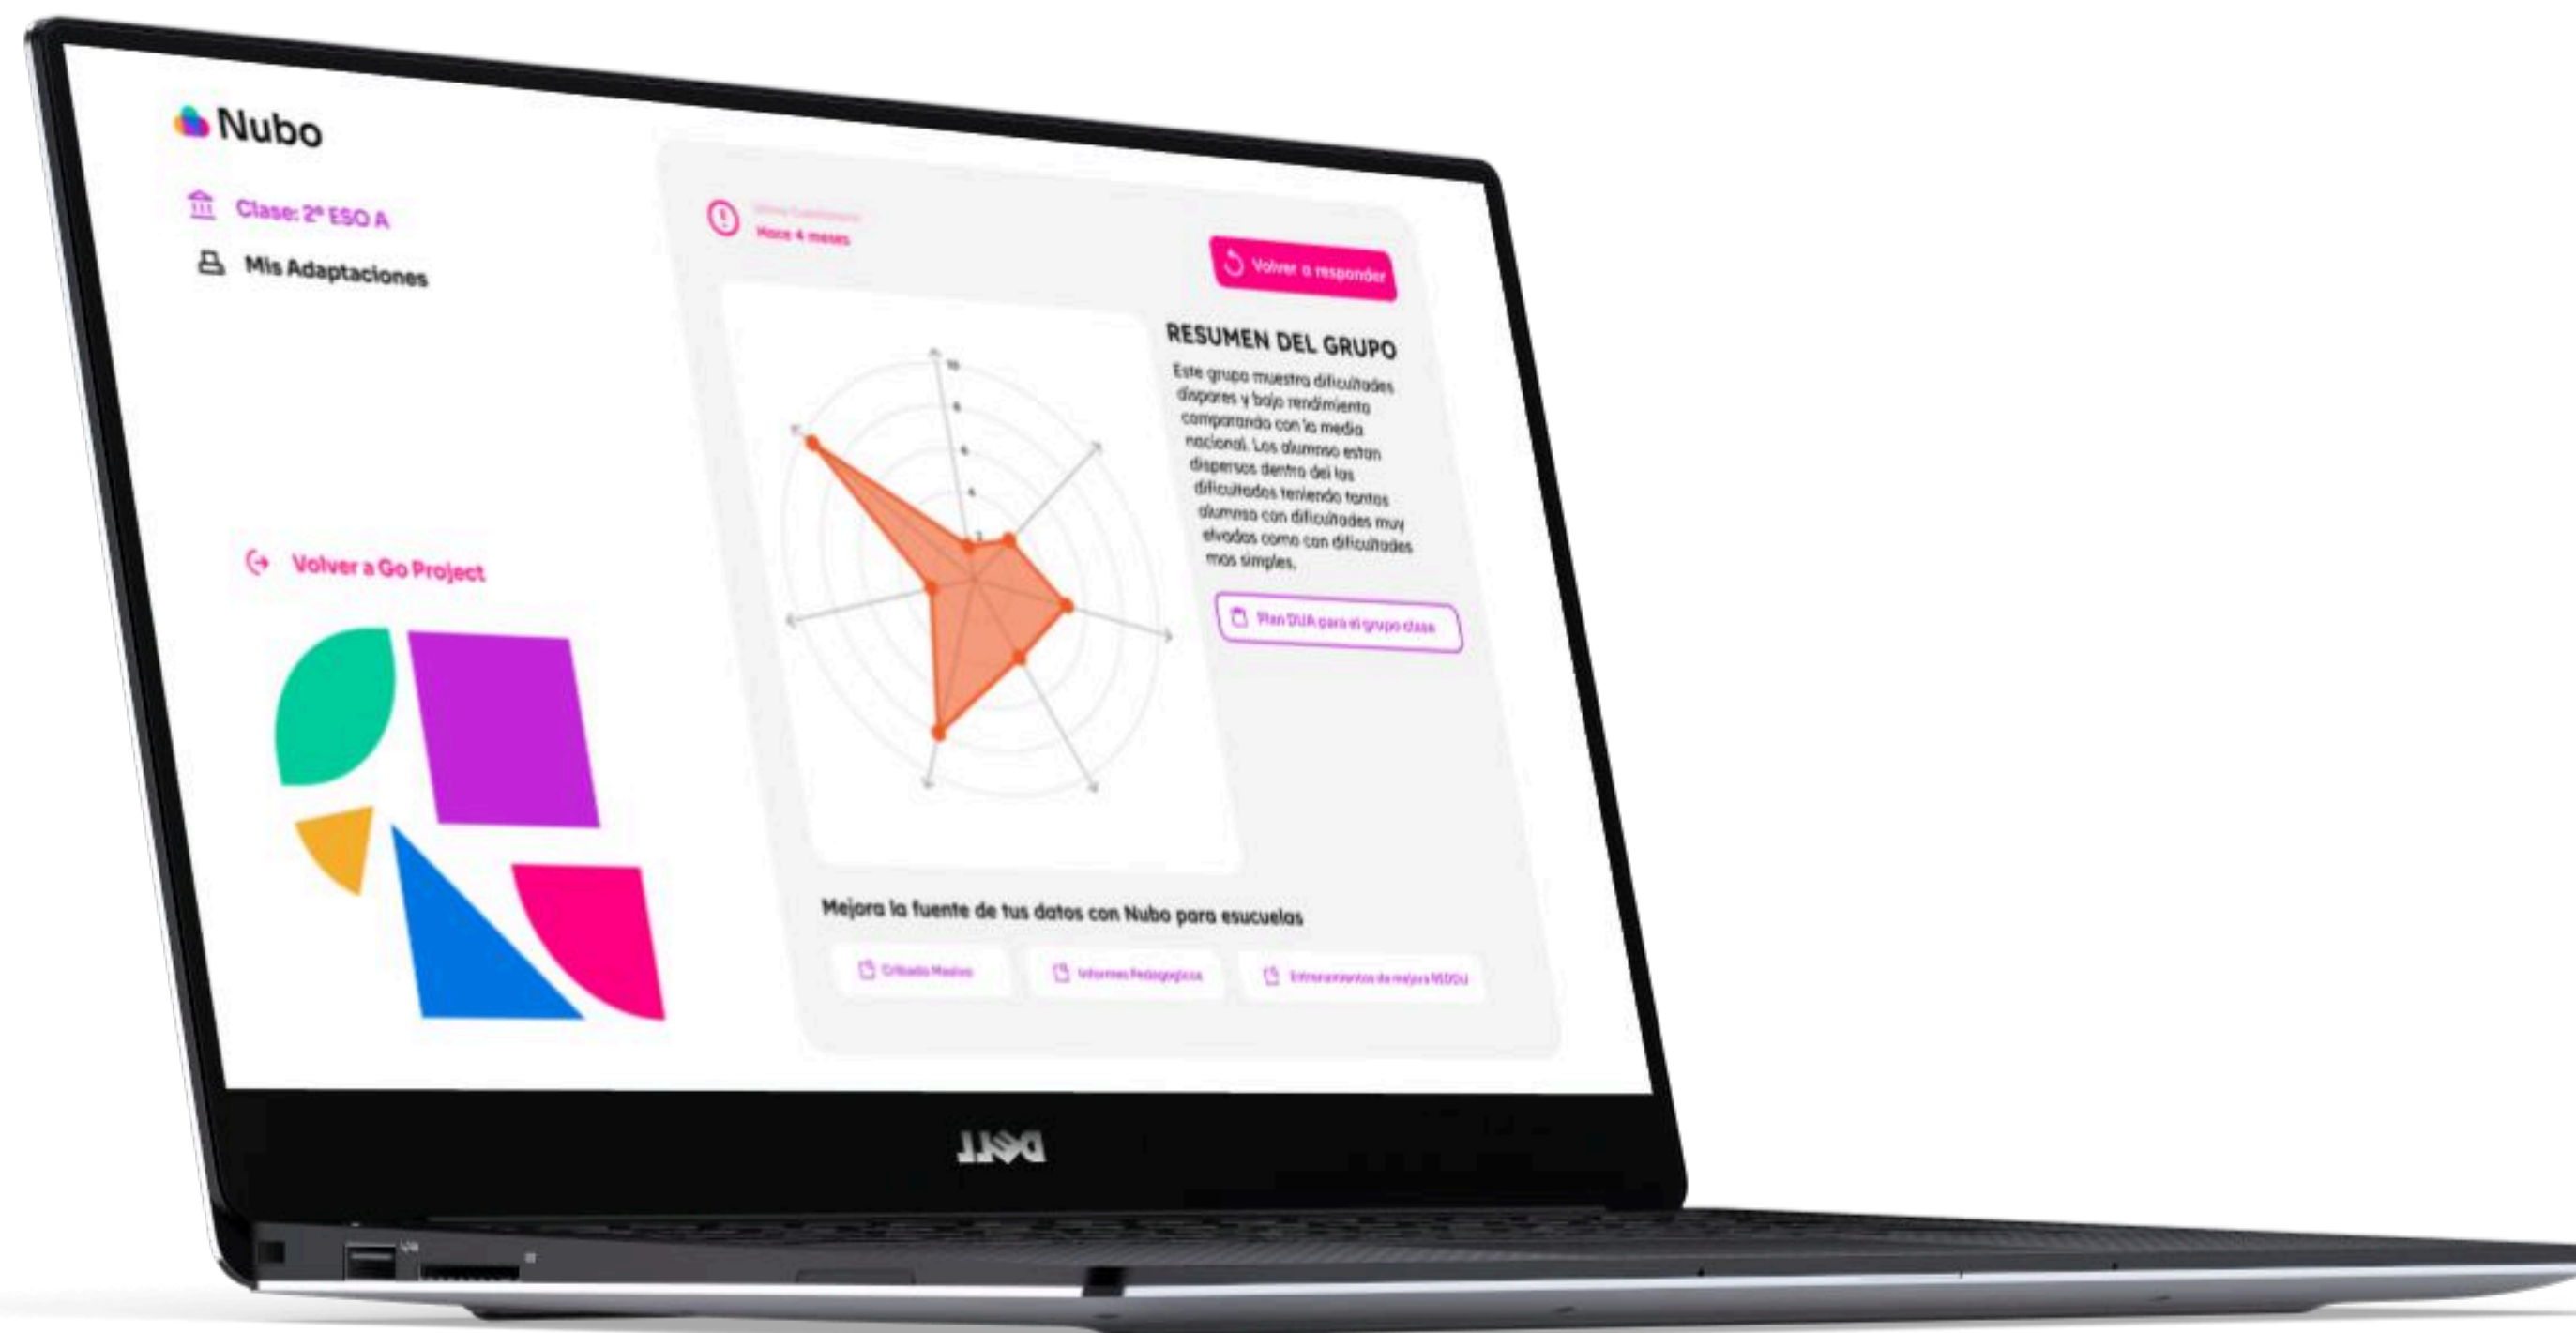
Nubo

Clase: 2º ESO A

Mis Adaptaciones

Volver a Go Project

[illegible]
Hace 4 meses

Volver a responder

RESUMEN DEL GRUPO

Este grupo muestra dificultades dispares y bajo rendimiento comparando con la media nacional. Los alumnos estan dispersos dentro del las dificultades teniendo tantos alumnso con dificultades muy elvadas como con dificultades mas simples.

Plan DUA para el grupo clase

Mejora la fuente de tus datos con Nubo para esucuelas

Cribado Masivo

Informes Pedagogicos

Entrenamientos de mejora NODU

DELL